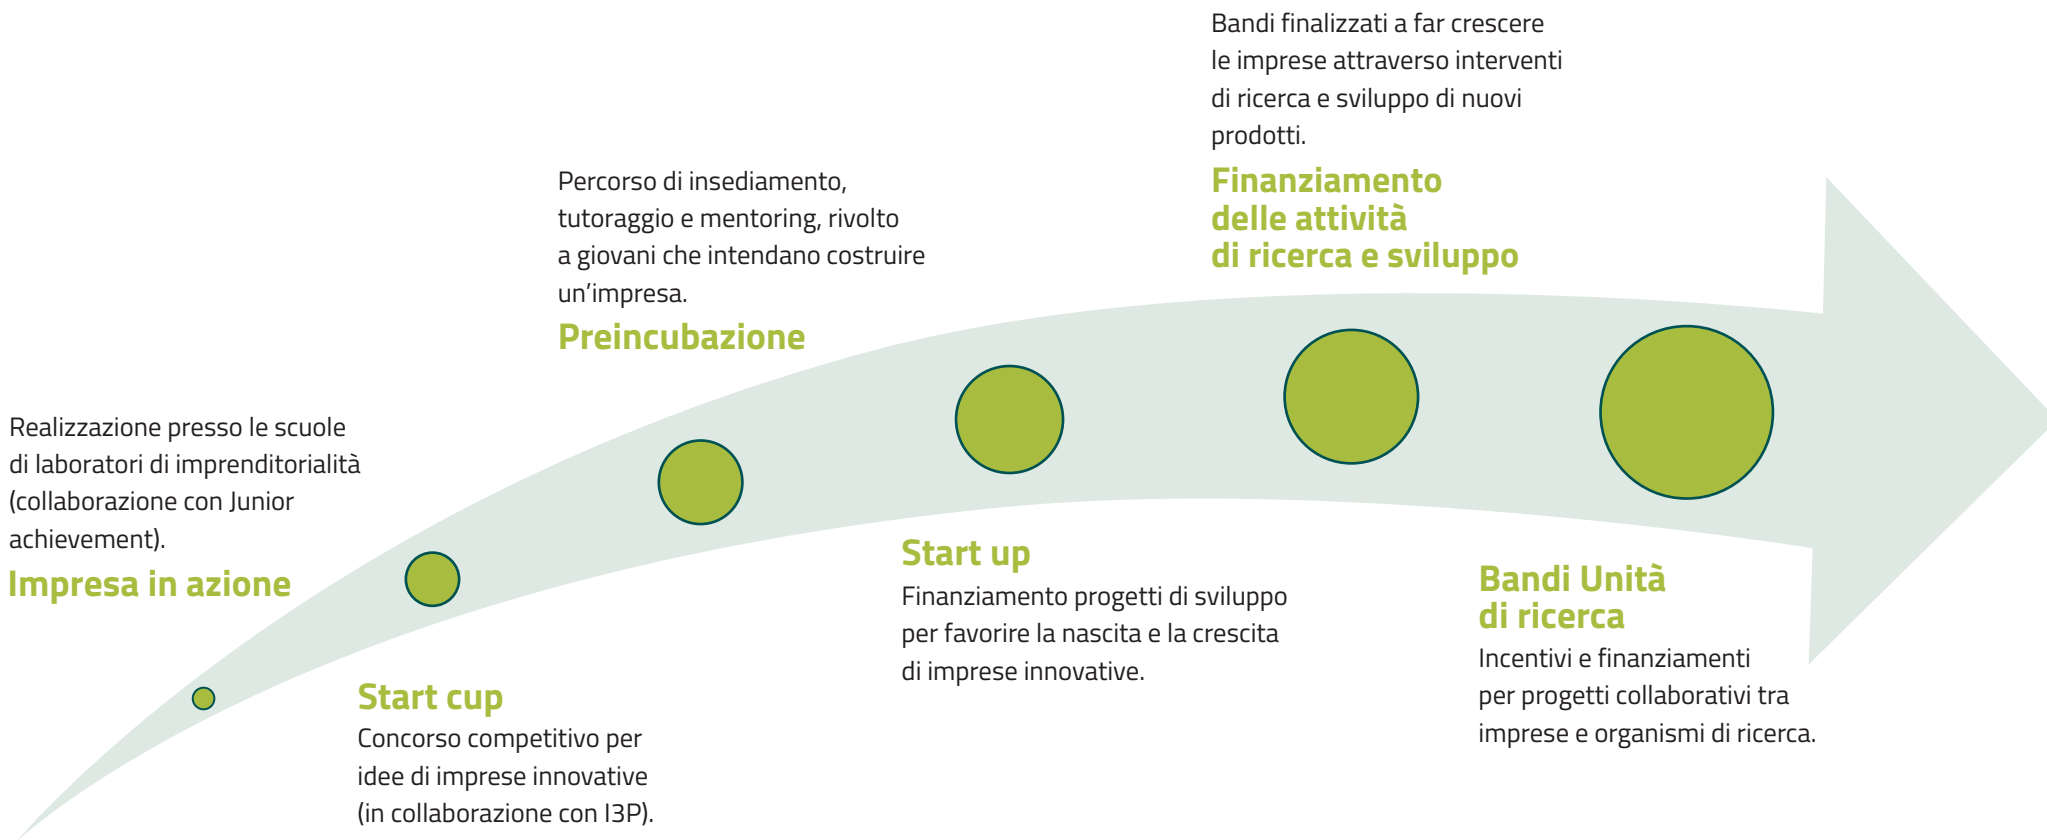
Realizzazione presso le scuole di laboratori di imprenditorialità (collaborazione con Junior achievement).
Impresa in azione

Start cup
Concorso competitivo per idee di imprese innovative (in collaborazione con I3P).

Percorso di insediamento, tutoraggio e mentoring, rivolto a giovani che intendano costruire un'impresa.
Preincubazione

Start up
Finanziamento progetti di sviluppo per favorire la nascita e la crescita di imprese innovative.

Bandi finalizzati a far crescere le imprese attraverso interventi di ricerca e sviluppo di nuovi prodotti.
Finanziamento delle attività di ricerca e sviluppo

Bandi Unità di ricerca
Incentivi e finanziamenti per progetti collaborativi tra imprese e organismi di ricerca.